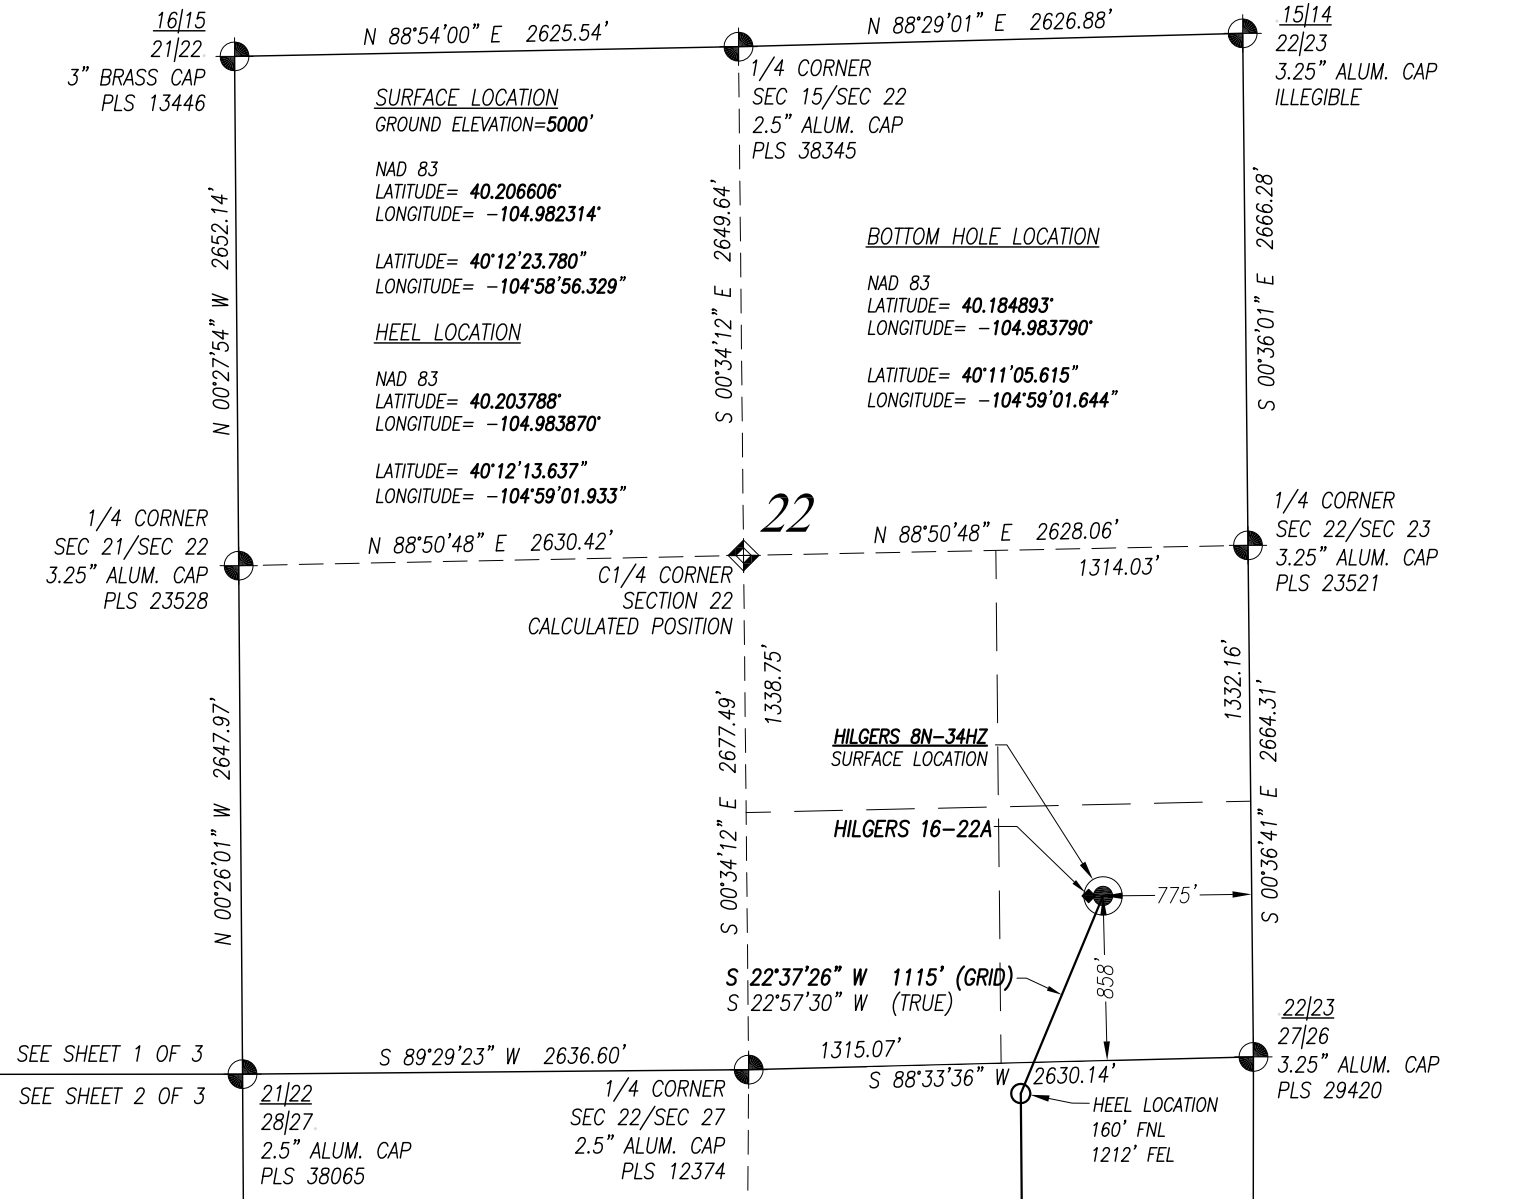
16|15
21|22
3" BRASS CAP
PLS 13446

N 88°54'00" E 2625.54'

N 88°29'01" E 2626.88'

15|14
22|23
3.25" ALUM. CAP
ILLEGIBLE

1/4 CORNER
SEC 15/SEC 22
2.5" ALUM. CAP
PLS 38345

SURFACE LOCATION
GROUND ELEVATION=5000'

NAD 83
LATITUDE= 40.206606°
LONGITUDE= -104.982314°

LATITUDE= 40°12'23.780"
LONGITUDE= -104°58'56.329"

HEEL LOCATION

NAD 83
LATITUDE= 40.203788°
LONGITUDE= -104.983870°

LATITUDE= 40°12'13.637"
LONGITUDE= -104°59'01.933"

BOTTOM HOLE LOCATION

NAD 83
LATITUDE= 40.184893°
LONGITUDE= -104.983790°

LATITUDE= 40°11'05.615"
LONGITUDE= -104°59'01.644"

N 00°27'54" W 2652.14'

S 00°34'12" E 2649.64'

S 00°36'01" E 2666.28'

22

1/4 CORNER
SEC 21/SEC 22
3.25" ALUM. CAP
PLS 23528

N 88°50'48" E 2630.42'

N 88°50'48" E 2628.06'

1314.03'

1/4 CORNER
SEC 22/SEC 23
3.25" ALUM. CAP
PLS 23521

C1/4 CORNER
SECTION 22
CALCULATED POSITION

N 00°26'01" W 2647.97'

S 00°34'12" E 2677.49'

1338.75'

1332.16'

S 00°36'41" E 2664.31'

HILGERS 8N-34HZ
SURFACE LOCATION

HILGERS 16-22A

775'

858'

S 22°37'26" W 1115' (GRID)
S 22°57'30" W (TRUE)

SEE SHEET 1 OF 3

SEE SHEET 2 OF 3

S 89°29'23" W 2636.60'

1315.07'

S 88°33'36" W 2630.14'

22|23
27|26
3.25" ALUM. CAP
PLS 29420

21|22
28|27
2.5" ALUM. CAP
PLS 38065

1/4 CORNER
SEC 22/SEC 27
2.5" ALUM. CAP
PLS 12374

HEEL LOCATION
160' FNL
1212' FEL